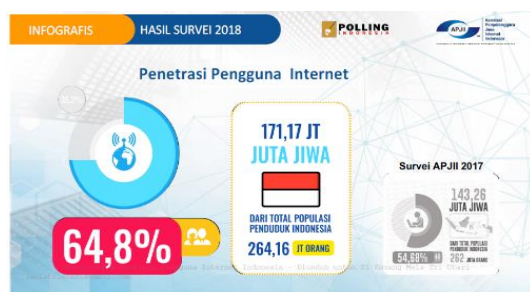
INFOGRAFIS HASIL SURVEI 2018

POLLING INDONESIA

APJII Asosiasi Penyelenggara Jasa Internet Indonesia

Penetrasi Pengguna Internet

171,17 JT
JUTA JIWA

DARI TOTAL POPULASI PENDUDUK INDONESIA
264,16 JT ORANG

64,8%

Survei APJII 2017
143,26
JUTA JIWA
54,68%
DARI TOTAL POPULASI PENDUDUK INDONESIA
262 JUTA ORANG